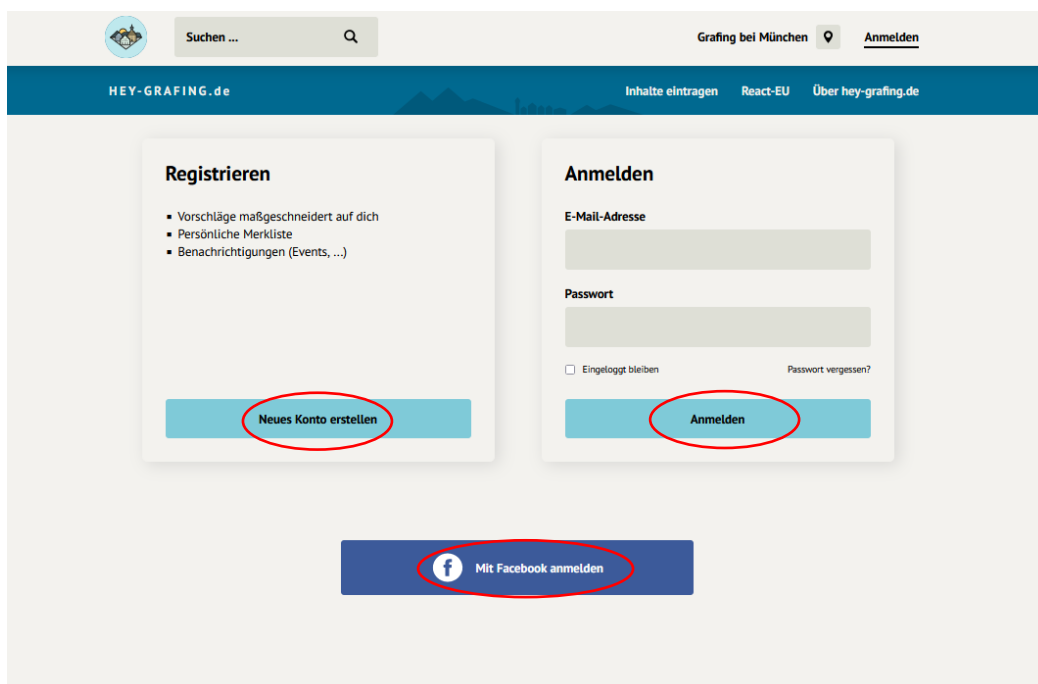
Suchen ...

Grafing bei München

Anmelden

HEY-GRAFING.de

Inhalte eintragen

React-EU

Über hey-grafing.de

Registrieren

- Vorschläge maßgeschneidert auf dich
- Persönliche Merkliste
- Benachrichtigungen (Events, ...)

Neues Konto erstellen

Anmelden

E-Mail-Adresse

Passwort

Eingeloggt bleiben

Passwort vergessen?

Anmelden

Mit Facebook anmelden